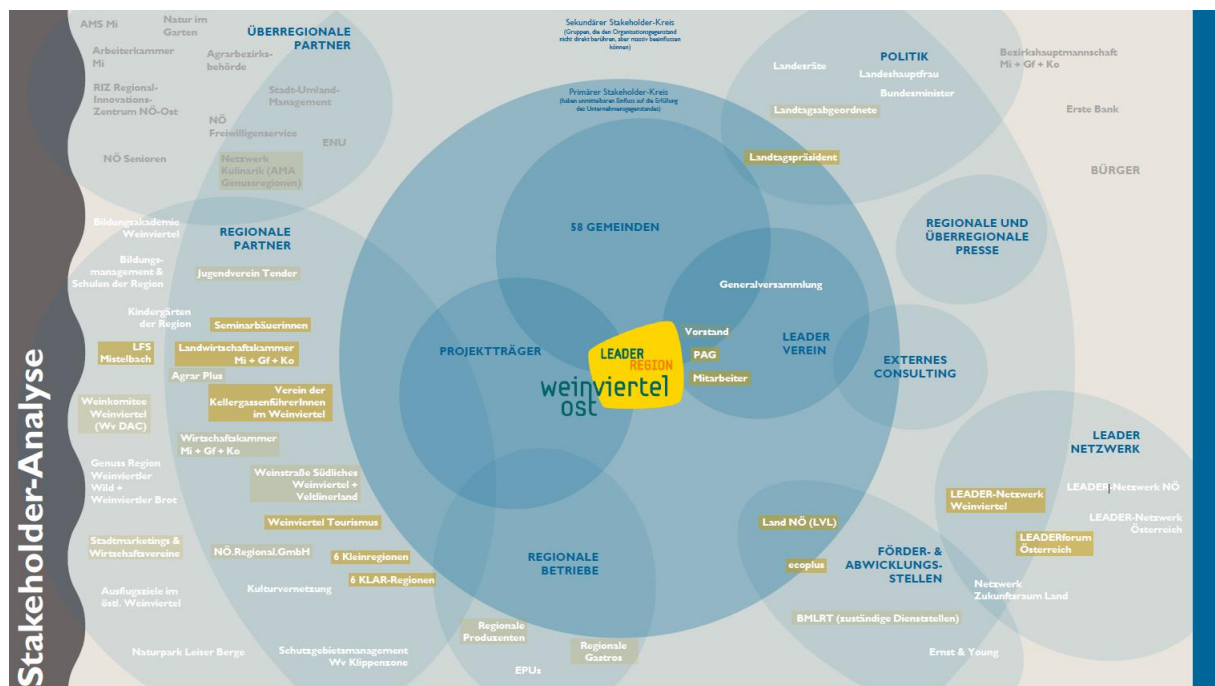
Stakeholder-Analyse

AMS Mi
Natur im Garten
ÜBERREGIONALE PARTNER
Arbeiterkammer Mi
Agrarbezirksbehörde
RIZ Regional-Innovations-Zentrum NÖ-Ost
Stadt-Umland-Management
NÖ Freiwilligenservice
ENU
NÖ Senioren
Netzwerk Kulinarik (AMA Genussregionen)

Sekundärer Stakeholder-Kreis
(Gruppen, die den Organisationsgegenstand nicht direkt berühren, aber massiv beeinflussen können)

Primärer Stakeholder-Kreis
(haben unmittelbaren Einfluss auf die Erfüllung des Unternehmensgegenstandes)

POLITIK
Landesräte
Landeshauptfrau
Bundesminister
Landtagsabgeordnete
Landtagspräsident
Bezirkshauptmannschaft Mi + Gf + Ko
Erste Bank
BÜRGER

Bildungsakademie Weinviertel
REGIONALE PARTNER
Bildungsmanagement & Schulen der Region
Jugendverein Tender
Kindergärten der Region
Seminarbäuerinnen
LFS Mistelbach
Landwirtschaftskammer Mi + Gf + Ko
Agrar Plus
Verein der KellergassenführerInnen im Weinviertel
Weinkomitee Weinviertel (Wv DAC)
Wirtschaftskammer Mi + Gf + Ko
Genuss Region Weinviertler Wild + Weinviertler Brot
Weinstraße Südliches Weinviertel + Veltlinerland
Weinviertel Tourismus
Stadtmarketings & Wirtschaftsvereine
NÖ.Regional.GmbH
6 Kleinregionen
6 KLAR-Regionen
Ausflugsziele im östl. Weinviertel
Kulturvernetzung
Naturpark Leiser Berge
Schutzgebietsmanagement Wv Klippenzone

58 GEMEINDEN
Generalversammlung
PROJEKTTRÄGER
LEADER REGION
weinviertel ost
Vorstand
PAG
Mitarbeiter
LEADER VEREIN
REGIONALE BETRIEBE
Regionale Produzenten
Regionale Gastros
EPUs

REGIONALE UND ÜBERREGIONALE PRESSE
EXTERNES CONSULTING

LEADER NETZWERK
LEADER-Netzwerk NÖ
LEADER-Netzwerk Weinviertel
LEADER-Netzwerk Österreich
LEADERforum Österreich
Land NÖ (LVL)
ecoplus
FÖRDER- & ABWICKLUNGS-STELLEN
Netzwerk Zukunftsraum Land
BMLRT (zuständige Dienststellen)
Ernst & Young